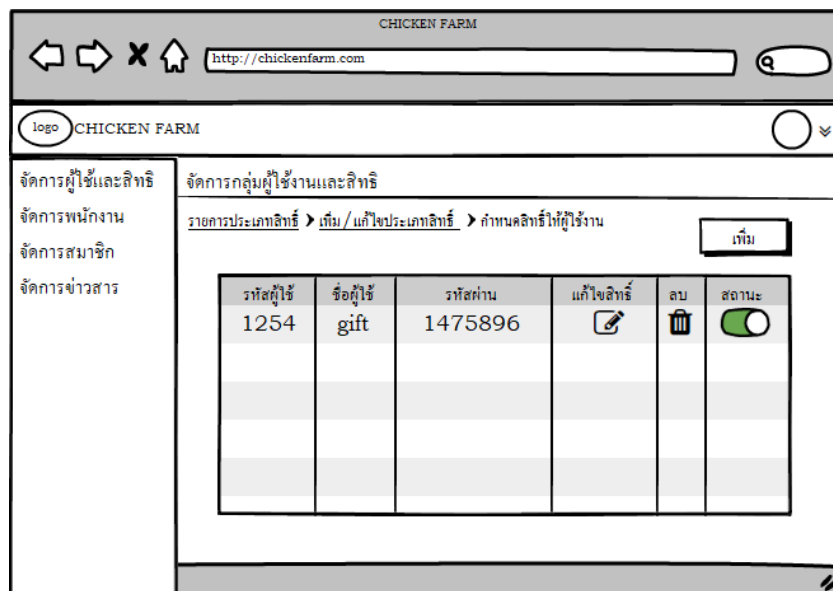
CHICKEN FARM

http://chickenfarm.com

logo CHICKEN FARM

จัดการผู้ใช้และสิทธิ

จัดการพนักงาน

จัดการสมาชิก

จัดการข่าวสาร

จัดการกลุ่มผู้ใช้งานและสิทธิ

รายการประเภทสิทธิ์ > เพิ่ม / แก้ไขประเภทสิทธิ์ > กำหนดสิทธิ์ให้ผู้ใช้งาน

เพิ่ม

| รหัสผู้ใช้ | ชื่อผู้ใช้ | รหัสผ่าน | แก้ไขสิทธิ์ | ลบ | สถานะ |
|---|---|---|---|---|---|
| 1254 | gift | 1475896 | | | |
| | | | | | |
| | | | | | |
| | | | | | |
| | | | | | |